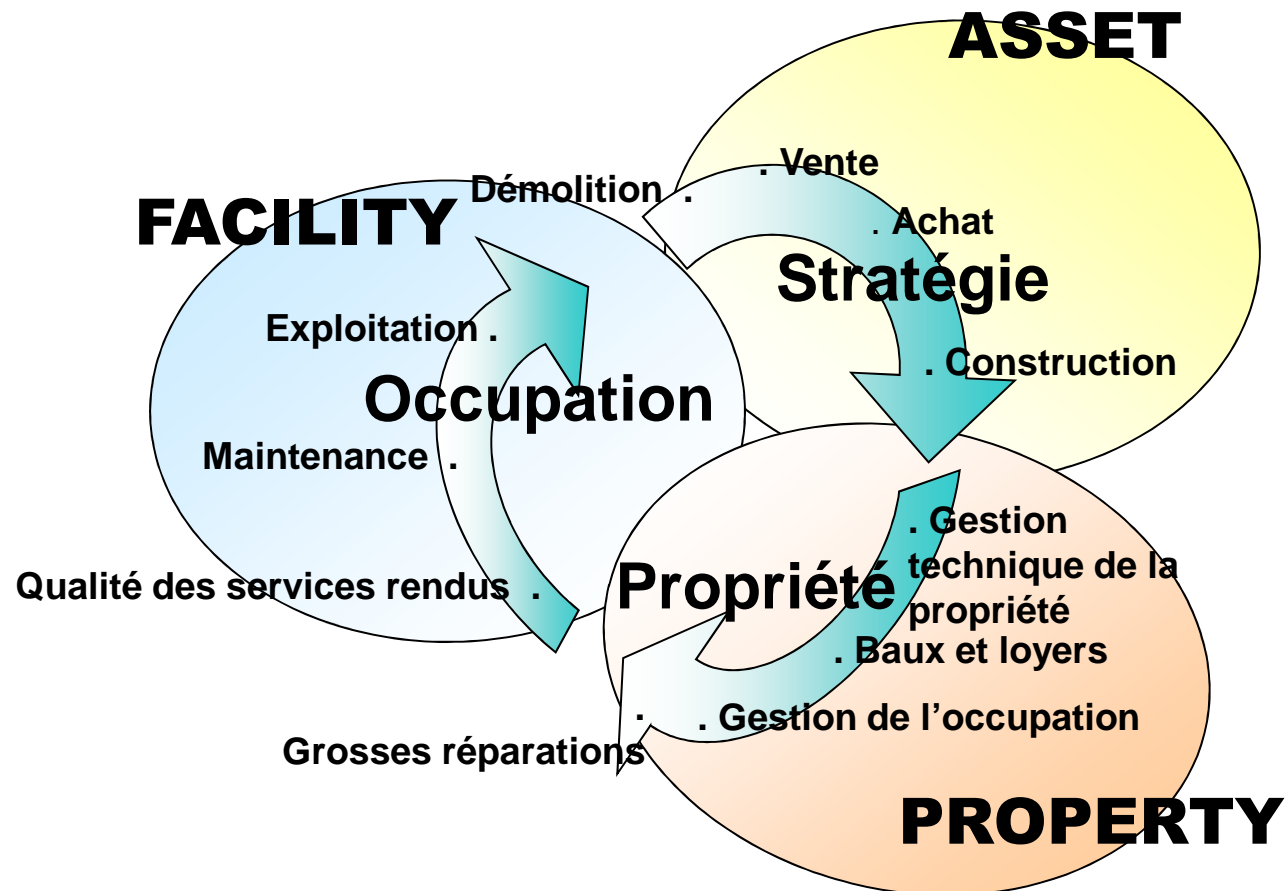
ASSET

Démolition .

. Vente

. Achat

Stratégie

. Construction

FACILITY

Exploitation .

Occupation

Maintenance .

Qualité des services rendus .

Propriété

. Gestion technique de la propriété

. Baux et loyers

. . Gestion de l'occupation

Grosses réparations

PROPERTY